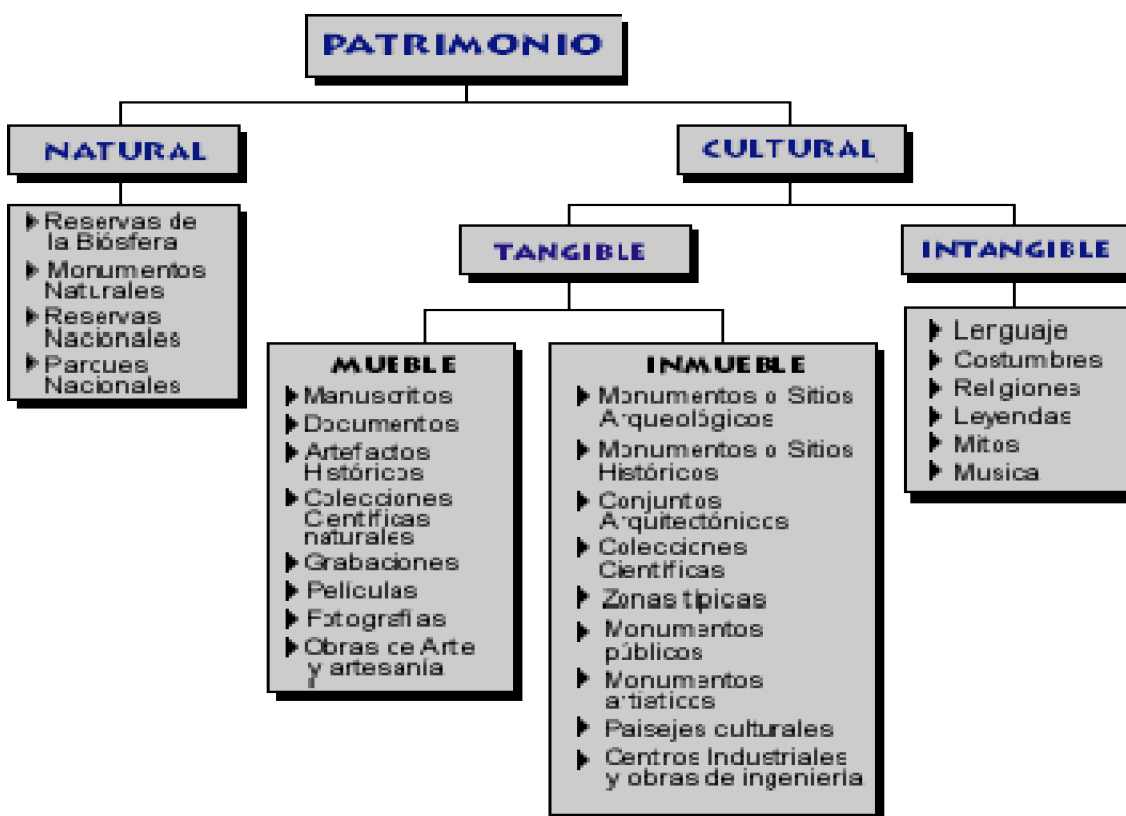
PATRIMONIO

NATURAL

- Reservas de la Biósfera
- Monumentos Naturales
- Reservas Nacionales
- Parcues Nacionales

CULTURAL

TANGIBLE

MUEBLE

- Manuscritos
- Documentos
- Artefactos Históricos
- Colecciones Científicas naturales
- Grabaciones
- Películas
- Fotografías
- Obras ce Arte y artesanía

INMUEBLE

- Monumentos o Sitios Arqueológicos
- Monumentos o Sitios Históricos
- Conjuntos Arquitectónicos
- Colecciones Científicas
- Zonas típicas
- Monumentos públicos
- Monumentos artísticos
- Paisejes culturales
- Centros Industriales y obras de ingeniería

INTANGIBLE

- Lenguaje
- Costumbres
- Religiones
- Leyendas
- Mitos
- Musica